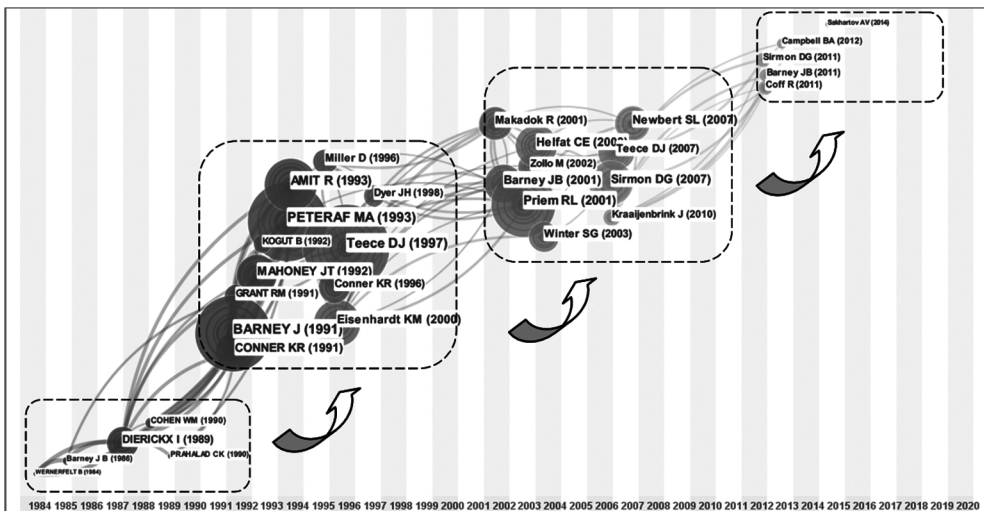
Sakhartov AV (2014)
Campbell BA (2012)
Sirmon DG (2011)
Barney JB (2011)
Coff R (2011)

Makadok R (2001)
Newbert SL (2007)
Helfat CE (2003)
Teece DJ (2007)
Zollo M (2002)
Barney JB (2001)
Sirmon DG (2007)
Priem RL (2001)
Kraaijenbrink J (2010)
Winter SG (2003)

Miller D (1996)
AMIT R (1993)
Dyer JH (1998)
PETERAF MA (1993)
KOGUT B (1992)
Teece DJ (1997)
MAHONEY JT (1992)
Conner KR (1996)
GRANT RM (1991)
BARNEY J (1991)
Eisenhardt KM (2000)
CONNER KR (1991)

COHEN WM (1990)
DIERICKX I (1989)
Barney J B (1986)
PRAHALAD CK (1990)
WERNERFELT B (1984)

1984 1985 1986 1987 1988 1989 1990 1991 1992 1993 1994 1995 1996 1997 1998 1999 2000 2001 2002 2003 2004 2005 2006 2007 2008 2009 2010 2011 2012 2013 2014 2015 2016 2017 2018 2019 2020